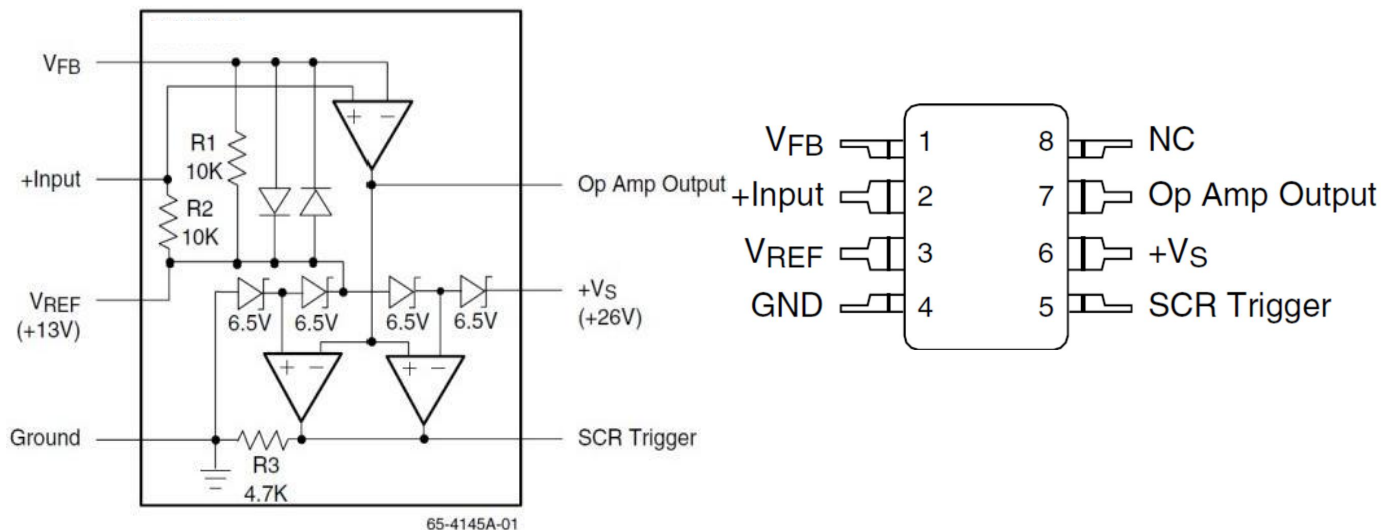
$V_{FB}$

+Input

$V_{REF}$ (+13V)

Ground

R1 10K

R2 10K

+ −

Op Amp Output

6.5V 6.5V 6.5V 6.5V

$+V_S$ (+26V)

+ − + −

SCR Trigger

R3 4.7K

65-4145A-01

$V_{FB}$ 1

+Input 2

$V_{REF}$ 3

GND 4

8 NC

7 Op Amp Output

6 $+V_S$

5 SCR Trigger